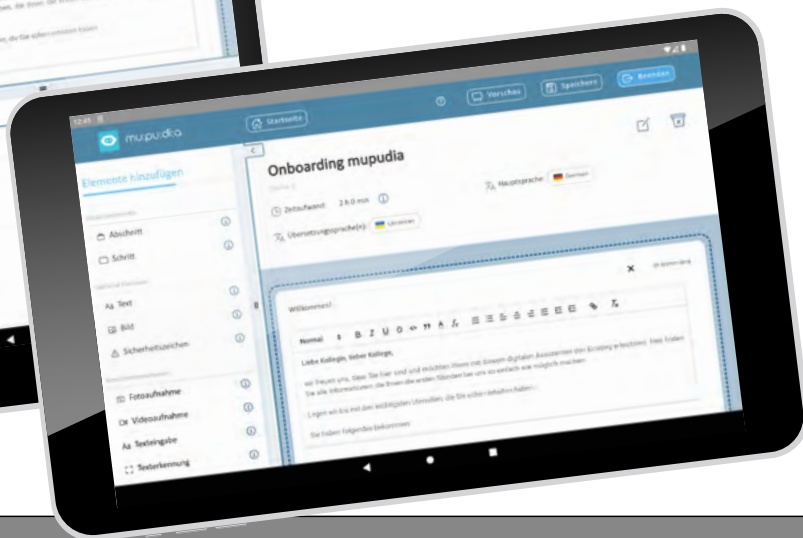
12:45

mupudia

Startseite

Vorschau

Speichern

Beenden

Elemente hinzufügen

Abschnitt

Schritt

Aa Text

Bild

Sicherheitszeichen

Fotoaufnahme

Videoaufnahme

Aa Texteingabe

Texterkennung

Onboarding mupudia

Zeitaufwand: 2 h 0 min

Hauptsprache: Deutsch

Übersetzungssprache(n): Ukrainisch

Willkommen!

Normal

Liebe Kollegin, lieber Kollege,

wir freuen uns, dass Sie hier sind und möchten Ihnen mit diesem digitalen Assistenten den Einstieg erleichtern. Hier finden Sie alle Informationen, die Ihnen die ersten Stunden bei uns so einfach wie möglich machen.

Legen wir los mit den wichtigsten Utensilien, die Sie schon erhalten haben:

Sie haben folgendes bekommen: